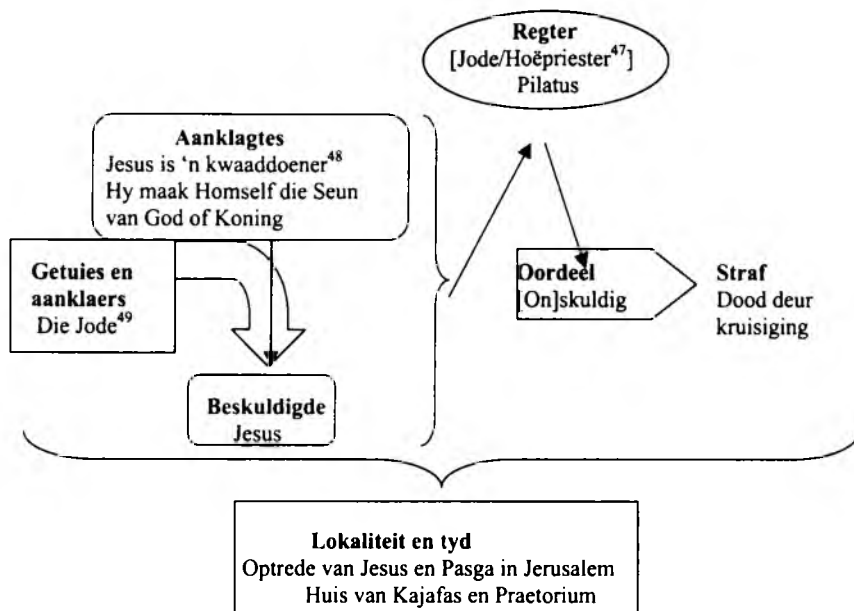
Regter
[Jode/Hoëpriester$^{47}$]
Pilatus

Aanklagtes
Jesus is 'n kwaaddoener$^{48}$
Hy maak Homself die Seun van God of Koning

Getuies en aanklaers
Die Jode$^{49}$

Beskuldigde
Jesus

Oordeel
[On]skuldig

Straf
Dood deur kruisiging

Lokaliteit en tyd
Optrede van Jesus en Pasga in Jerusalem
Huis van Kajafas en Praetorium